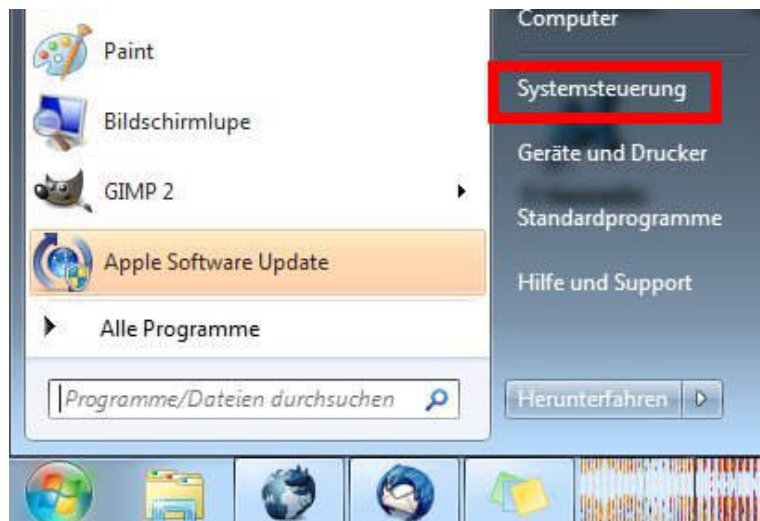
Paint

Bildschirmlupe

GIMP 2

Apple Software Update

Alle Programme

Programme/Dateien durchsuchen

Computer

Systemsteuerung

Geräte und Drucker

Standardprogramme

Hilfe und Support

Herunterfahren